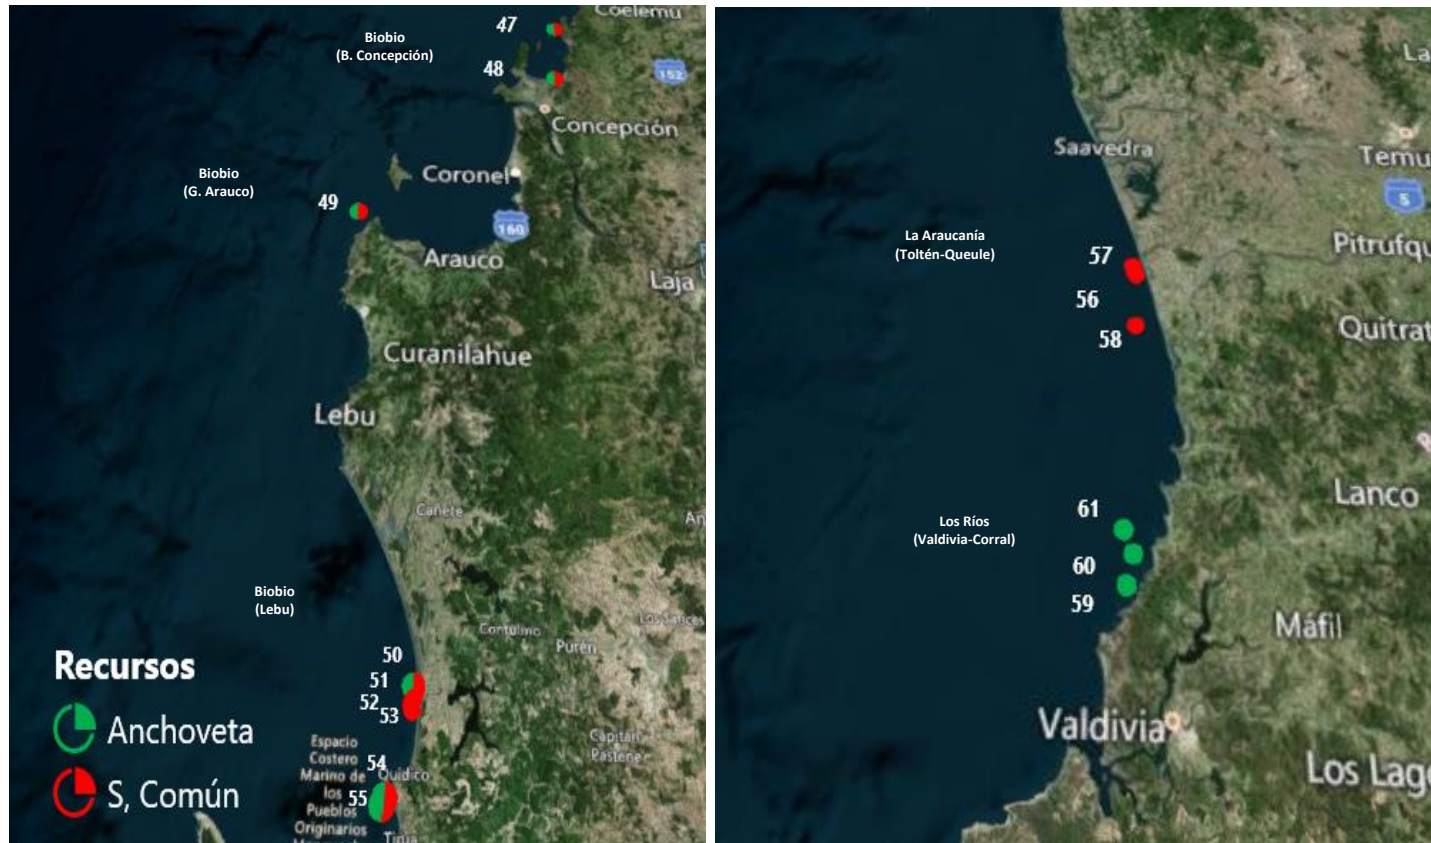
Coelemu
47
Biobio
(B. Concepción)
48
152
Concepción
Biobio
(G. Arauco)
Coronel
49
160
Arauco
Laja
Curanilahue
Lebu
Cañete
An
Biobio
(Lebu)
Contulmo
Purén
Los Sauces
50
51
52
53
Recursos
Anchoveta
S, Común
Espacio Costero Marino de los Pueblos Originarios
54
Quidico
55
Capitán Pastene
Tirúa

La
Saavedra
Temu
5
La Araucanía
(Toltén-Queule)
57
Pitrufqu
56
58
Quitrat
Lanco
61
Los Ríos
(Valdivia-Corral)
60
59
Máfil
Valdivia
Los Lag